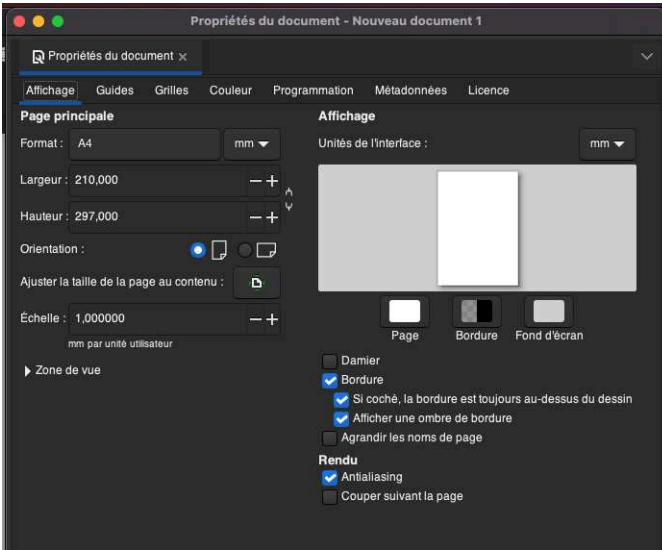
Propriétés du document - Nouveau document 1

Propriétés du document ×

Affichage Guides Grilles Couleur Programmation Métadonnées Licence

Page principale

Format : A4 mm

Largeur : 210,000 − +

Hauteur : 297,000 − +

Orientation :

Ajuster la taille de la page au contenu :

Échelle : 1,000000 − +

mm par unité utilisateur

Zone de vue

Affichage

Unités de l'interface : mm

Page Bordure Fond d'écran

Damier

Bordure

Si coché, la bordure est toujours au-dessus du dessin

Afficher une ombre de bordure

Agrandir les noms de page

Rendu

Antialiasing

Couper suivant la page